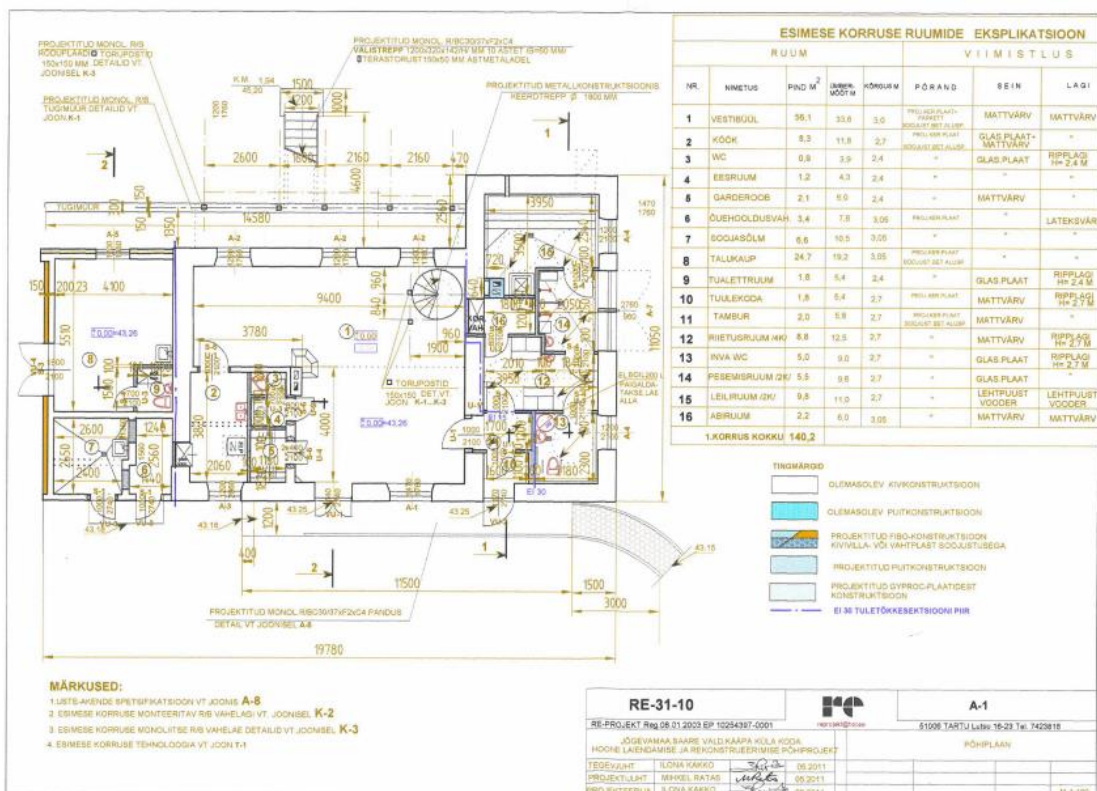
PROJEKTITUD MONOL R/B KOOLPLAADI TORUPOSTID 150x150 MM DETAILID VT. JOONISEL K-3

PROJEKTITUD MONOL R/B TUGIMUUR DETAILID VT. JOON K-1

PROJEKTITUD MONOL R/BC30/37xF2xC4 VALISTREPP 1200x320x142/H/ MM 10 ASTET (B=50 MM) TERASTORUST 150x50 MM ASTMETALADEL

PROJEKTITUD METALLKONSTRUKTSIOONIS KEERDTREPP Ø 1800 MM

K.M. 1,64 45,20

1500 1200 1200 1750 1800

2600 1800 2160 2160 470

TUGIMUUR 14580 3950 1470 1780

A-8 A-2 A-2 A-2 A-4

150 200,23 4100 9400 2780 960 A-7 11050

5510 ±0,00=43,26 3780 ±0,00 1900

8 2 1 16 14 12 15 9 10 11 13 3 4 5 6 7

TORUPOSTID 150x150 DET VT. JOON K-1...K-3

EL.BOILER 200 L PAIGALDATAKSE LAE ALLA

±0,00=43,26

2600 1240 2650 2560 2060 4000

43,16 43,25 43,25 43,15 EI 30

A-1 A-1 A-4 U-1

2 1

11500 1500 3000

PROJEKTITUD MONOL R/BC30/37xF2xC4 PANDUS DETAIL VT JOONISEL A-6

19780

ESIMESE KORRUSE RUUMIDE EKSPLIKATSIOON

| NR. | RUUM NIMETUS | PIND M$^2$ | ÜMBERMÕÕT M | KÕRGUS M | VIIMISTLUS PÕRAND | SEIN | LAGI |
|---|---|---|---|---|---|---|---|
| 1 | VESTIBÜÜL | 36,1 | 33,6 | 3,0 | PROJ.KER.PLAAT+ PARKETT SOOJUST.BET.ALUSP. | MATTVÄRV | MATTVÄRV |
| 2 | KÖÖK | 8,3 | 11,8 | 2,7 | PROJ.KER.PLAAT SOOJUST.BET.ALUSP. | GLAS.PLAAT+ MATTVÄRV | " |
| 3 | WC | 0,8 | 3,9 | 2,4 | " | GLAS.PLAAT | RIPPLAGI H= 2,4 M |
| 4 | EESRUUM | 1,2 | 4,3 | 2,4 | " | " | " |
| 5 | GARDEROOB | 2,1 | 6,0 | 2,4 | " | MATTVÄRV | " |
| 6 | ÕUEHOOLDUSVAH. | 3,4 | 7,8 | 3,05 | PROJ.KER.PLAAT | " | LATEKSVÄRV |
| 7 | SOOJASÕLM | 6,6 | 10,5 | 3,05 | " | " | " |
| 8 | TALUKAUP | 24,7 | 19,2 | 3,05 | PROJ.KER.PLAAT SOOJUST.BET.ALUSP. | " | " |
| 9 | TUALETTRUUM | 1,8 | 5,4 | 2,4 | " | GLAS.PLAAT | RIPPLAGI H= 2,4 M |
| 10 | TUULEKODA | 1,8 | 5,4 | 2,7 | PROJ.KER.PLAAT | MATTVÄRV | RIPPLAGI H= 2,7 M |
| 11 | TAMBUR | 2,0 | 5,8 | 2,7 | PROJ.KER.PLAAT SOOJUST.BET.ALUSP. | MATTVÄRV | " |
| 12 | RIIETUSRUUM /4K/ | 8,8 | 12,5 | 2,7 | " | MATTVÄRV | RIPPLAGI H= 2,7 M |
| 13 | INVA WC | 5,0 | 9,0 | 2,7 | " | GLAS.PLAAT | RIPPLAGI H= 2,7 M |
| 14 | PESEMISRUUM /2K/ | 5,5 | 9,6 | 2,7 | " | GLAS.PLAAT | " |
| 15 | LEILIRUUM /2K/ | 9,8 | 11,0 | 2,7 | " | LEHTPUUST VOODER | LEHTPUUST VOODER |
| 16 | ABIRUUM | 2,2 | 6,0 | 3,05 | " | MATTVÄRV | MATTVÄRV |
| | 1.KORRUS KOKKU | 140,2 | | | | | |

TINGMÄRGID

OLEMASOLEV KIVIKONSTRUKTSIOON

OLEMASOLEV PUITKONSTRUKTSIOON

PROJEKTITUD FIBO-KONSTRUKTSIOON KIVIVILLA- VÕI VAHTPLAST SOOJUSTUSEGA

PROJEKTITUD PUITKONSTRUKTSIOON

PROJEKTITUD GYPROC-PLAATIDEST KONSTRUKTSIOON

EI 30 TULETÕKKESEKTSIOONI PIIR

MÄRKUSED:
1.USTE-AKENDE SPETSIFIKATSIOON VT JOONIS A-8
2. ESIMESE KORRUSE MONTEERITAV R/B VAHELAGI VT. JOONISEL K-2
3. ESIMESE KORRUSE MONOLIITSE R/B VAHELAE DETAILID VT JOONISEL K-3
4. ESIMESE KORRUSE TEHNOLOOGIA VT JOON T-1

RE-31-10

RE-PROJEKT Reg.08.01.2003 EP 10254397-0001

reprojekt@hot.ee

A-1

51006 TARTU Lubja 16-29 Tel. 7423818

JÕGEVAMAA SAARE VALD KAAPA KÜLA KODA HOONE LAIENDAMISE JA REKONSTRUEERIMISE PÕHIPROJEKT

PÕHIPLAAN

TEGEVJUHT ILONA KAKKO 05.2011
PROJEKTIJUHT MIHKEL RATAS 05.2011
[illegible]